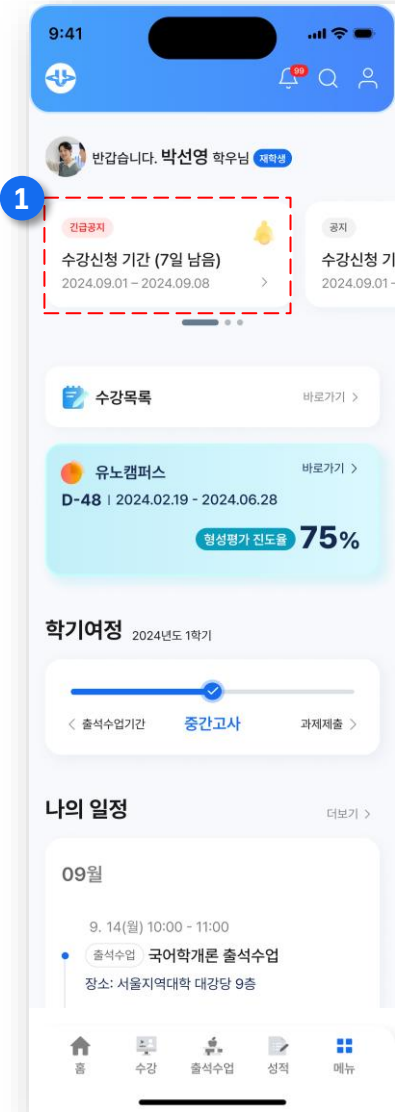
9:41

99

반갑습니다. 박선영 학우님 재학생

1

긴급공지

수강신청 기간 (7일 남음)

2024.09.01 – 2024.09.08 >

공지

수강신청 기

2024.09.01 -

수강목록 바로가기 >

유노캠퍼스 바로가기 >

D-48 | 2024.02.19 - 2024.06.28

형성평가 진도율 75%

학기여정 2024년도 1학기

< 출석수업기간 중간고사 과제제출 >

나의 일정 더보기 >

09월

9. 14(월) 10:00 - 11:00

출석수업 국어학개론 출석수업

장소: 서울지역대학 대강당 9층

홈 수강 출석수업 성적 메뉴